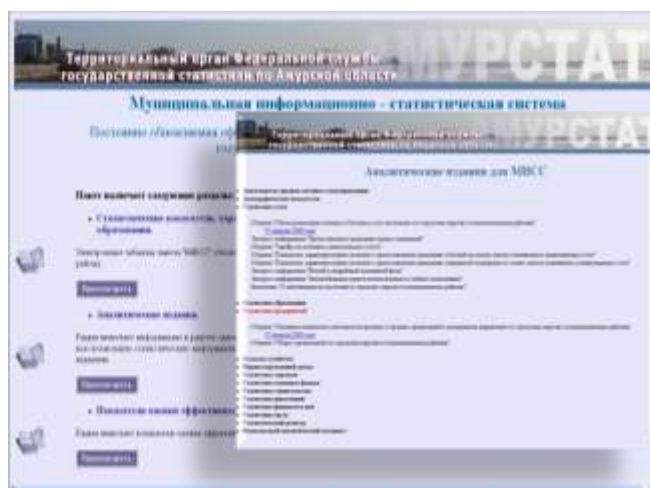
Территориальный орган Федеральной службы государственной статистики по Амурской области

АМУРСТАТ

Муниципальная информационно - статистическая система

Постоянно обновляемая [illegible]

Пакет включает следующие разделы:

• Статистические показатели, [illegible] образования.

Электронные таблицы пакета МИСС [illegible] района.

Просмотреть

• Аналитические издания

Раздел включает информацию о разных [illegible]

Просмотреть

• Показатели оценки эффективности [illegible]

Раздел включает показатели оценки эффективности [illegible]

Просмотреть

Территориальный орган Федеральной службы государственной статистики по Амурской области

АМУРСТАТ

Аналитические издания для МИСС

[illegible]